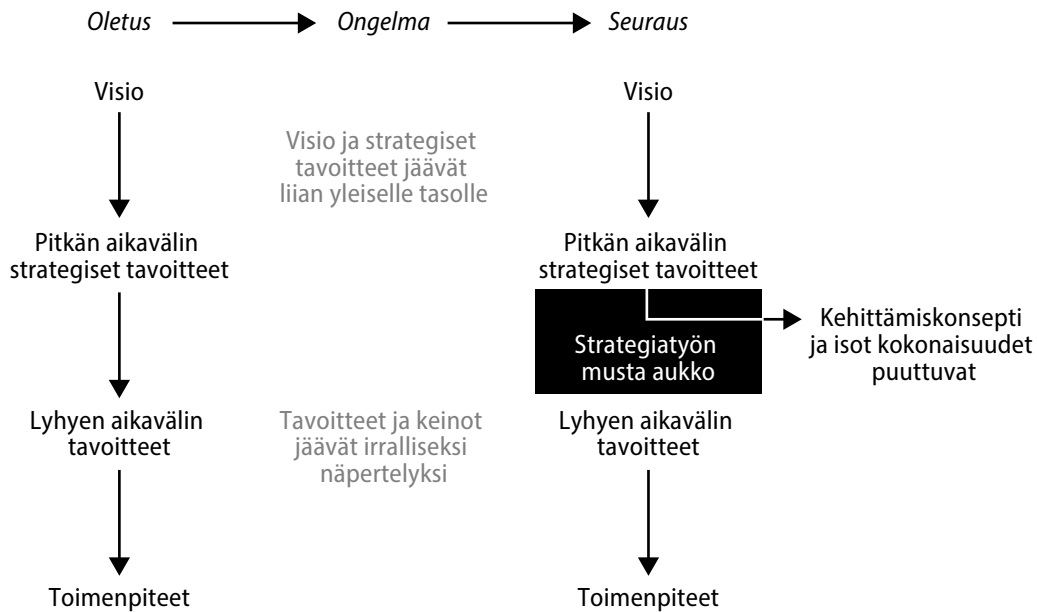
Oletus → Ongelma → Seuraus

Visio

Pitkän aikavälin strategiset tavoitteet

Lyhyen aikavälin tavoitteet

Toimenpiteet

Visio ja strategiset tavoitteet jäävät liian yleiselle tasolle

Tavoitteet ja keinot jäävät irralliseksi nápertelyksi

Visio

Pitkän aikavälin strategiset tavoitteet

Strategiatyön musta aukko

Kehittämiskonsepti ja isot kokonaisuudet puuttuvat

Lyhyen aikavälin tavoitteet

Toimenpiteet